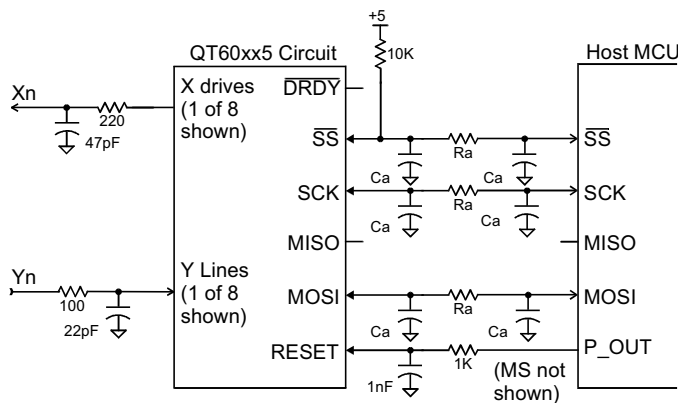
+5

10K

QT60xx5 Circuit

Host MCU

Xn

220

47pF

X drives (1 of 8 shown)

$\overline{DRDY}$

$\overline{SS}$

Ra

$\overline{SS}$

Ca

Ca

SCK

Ra

SCK

Ca

Ca

MISO

MISO

Yn

100

22pF

Y Lines (1 of 8 shown)

MOSI

Ra

MOSI

Ca

Ca

RESET

1K

P_OUT

1nF

(MS not shown)